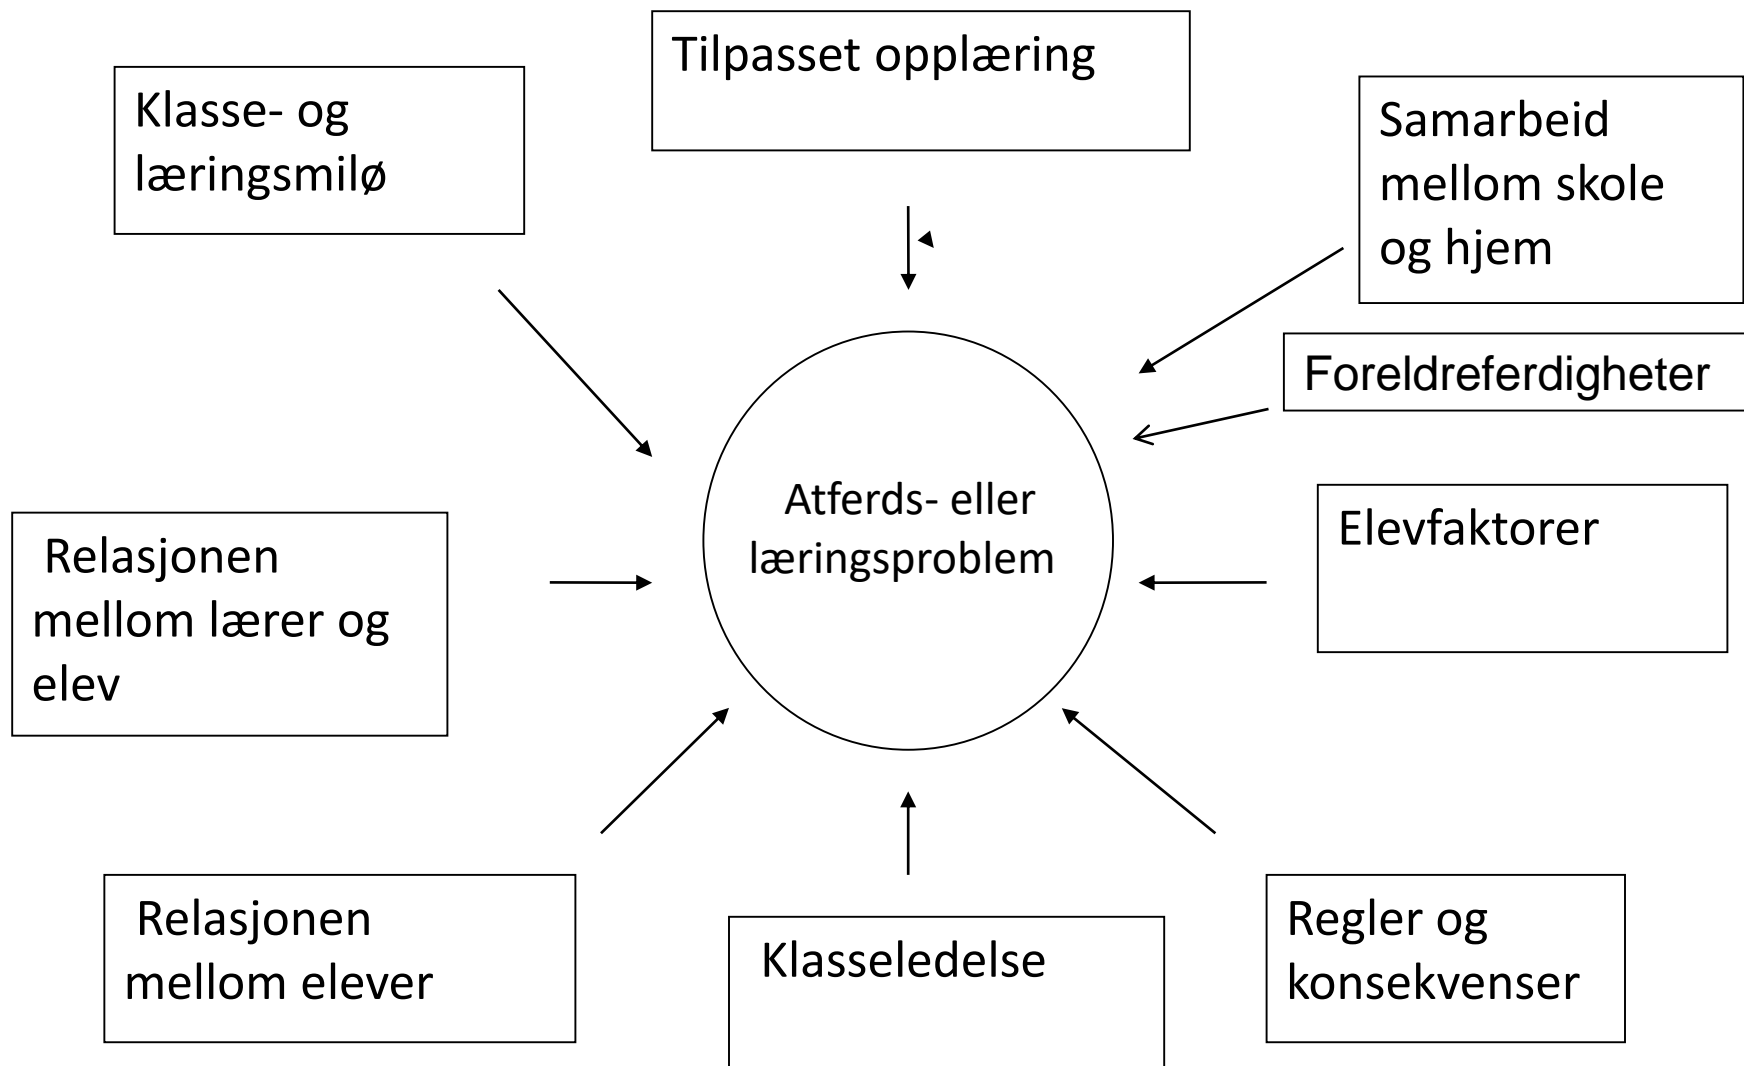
Tilpasset opplæring

Klasse- og læringsmiljø

Samarbeid mellom skole og hjem

Foreldreferdigheter

Atferds- eller læringsproblem

Relasjonen mellom lærer og elev

Elevfaktorer

Relasjonen mellom elever

Klasseledelse

Regler og konsekvenser